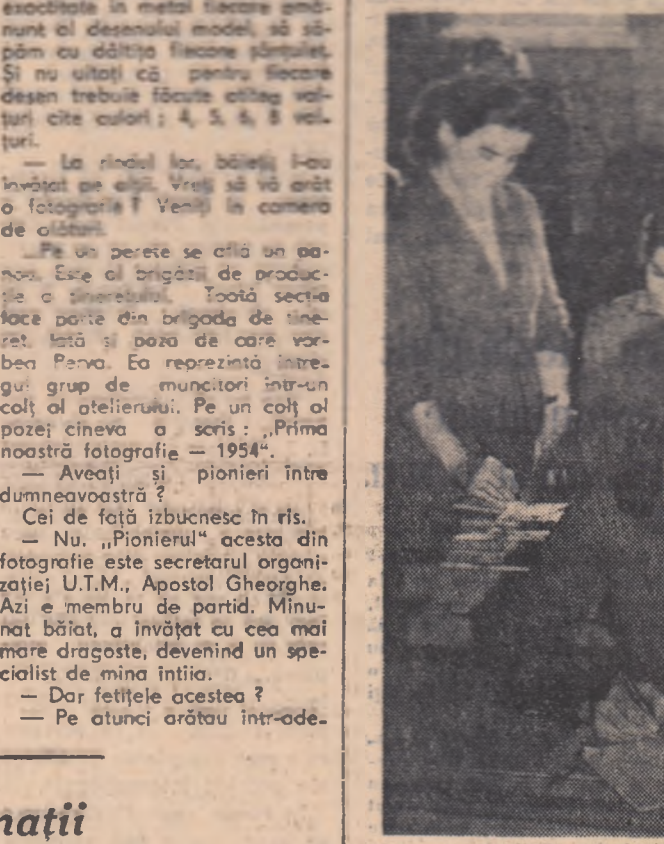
exactitate în metal fiecare amănunt al desenului model, să săpăm cu dălţița fiecare șănțuleț. Și nu uitați că pentru fiecare desen trebuie făcute atîtea valțuri cîte culori: 4, 5, 6, 8 valțuri.

— La rîndul lor, băieții i-au învățat pe alții. Vreți să vă arăt o fotografie? Veniți în camera de alături.

Pe un perete se află un panou. Este al brigăzii de producție a tineretului. Toată secția face parte din brigada de tineret. Iată și poza de care vorbea Penu. Ea reprezintă întregul grup de muncitori într-un colț al atelierului. Pe un colț al pozei cineva a scris: „Prima noastră fotografie — 1954".

— Aveați și pionieri între dumneavoastră?

Cei de față izbucnesc în rîs.

— Nu. „Pionierul" acesta din fotografie este secretarul organizației U.T.M., Apostol Gheorghe. Azi e membru de partid. Minunat băiat, a învățat cu cea mai mare dragoste, devenind un specialist de mîna întîia.

— Dar fetițele acestea?

— Pe atunci arătau într-adevăr

nații